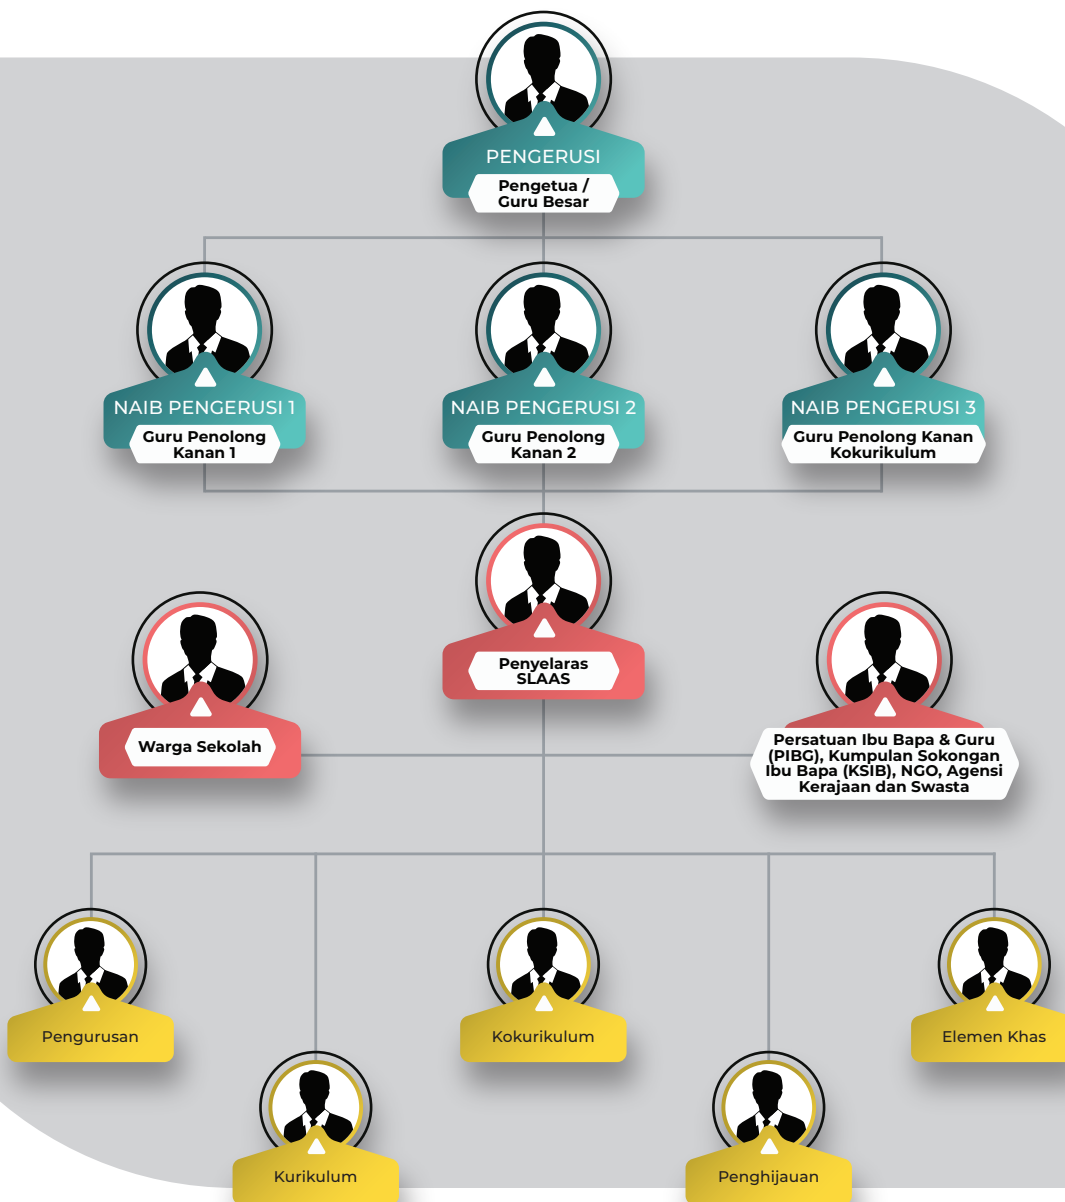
PENGERUSI
Pengetua / Guru Besar

NAIB PENGERUSI 1
Guru Penolong Kanan 1

NAIB PENGERUSI 2
Guru Penolong Kanan 2

NAIB PENGERUSI 3
Guru Penolong Kanan Kokurikulum

Penyelaras SLAAS

Warga Sekolah

Persatuan Ibu Bapa & Guru (PIBG), Kumpulan Sokongan Ibu Bapa (KSIB), NGO, Agensi Kerajaan dan Swasta

Pengurusan

Kokurikulum

Elemen Khas

Kurikulum

Penghijauan